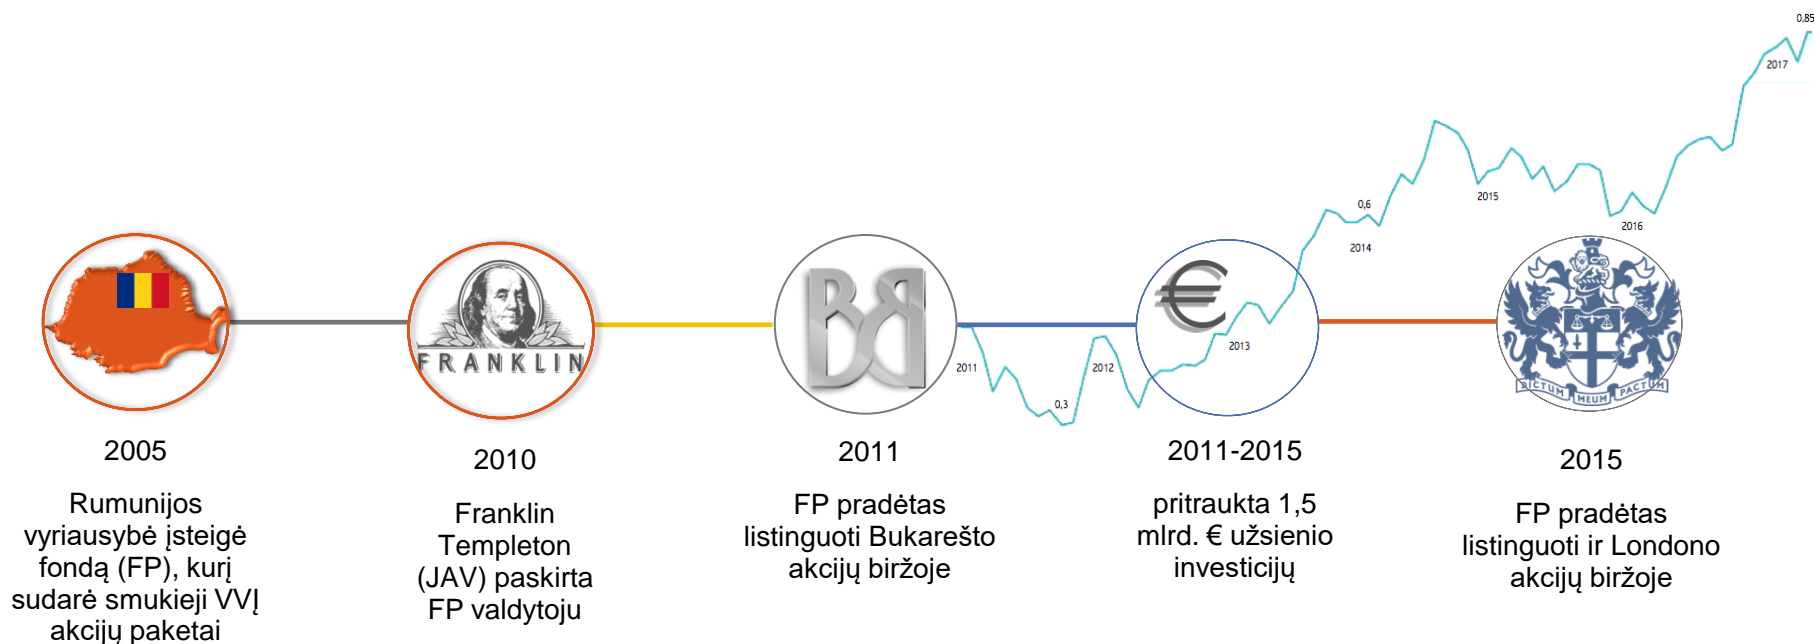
0,85
2017
0,6
2015
2014
2016
FRANKLIN
2011
2012
0,3
2013
DICTUM MEUM PACTUM

2005

Rumunijos vyriausybė įsteigė fondą (FP), kurį sudarė smukieji VVĮ akcijų paketai

2010

Franklin Templeton (JAV) paskirta FP valdytoju

2011

FP pradėtas listinguoti Bukarešto akcijų biržoje

2011-2015

pritraukta 1,5 mlrd. € užsienio investicijų

2015

FP pradėtas listinguoti ir Londono akcijų biržoje